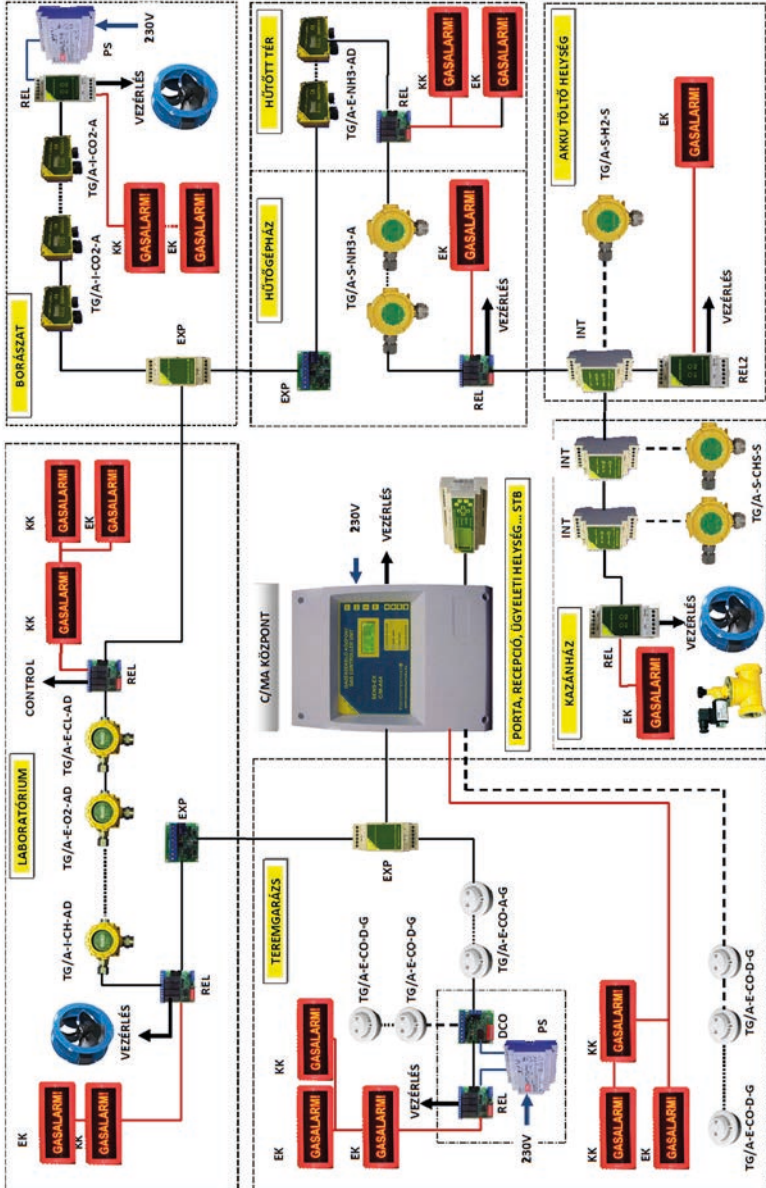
BORÁSZAT
PS
230V
REL
VEZÉRLÉS
TG/A-I-CO2-A
TG/A-I-CO2-A
KK
GASALARM!
EK
GASALARM!
EXP

HŰTÖTT TÉR
TG/A-E-NH3-AD
REL
KK
GASALARM!
EK
GASALARM!

HŰTŐGÉPHÁZ
TG/A-S-NH3-A
EK
GASALARM!
VEZÉRLÉS
REL
EXP

AKKU TÖLTŐ HELYSÉG
TG/A-S-H2-S
EK
GASALARM!
INT
VEZÉRLÉS
REL2

LABORATÓRIUM
KK
GASALARM!
KK
GASALARM!
EK
GASALARM!
CONTROL
REL
TG/A-E-CL-AD
TG/A-E-O2-AD
TG/A-I-CH-AD
EXP
REL
VEZÉRLÉS
EK
GASALARM!
KK
GASALARM!

C/MA KÖZPONT
230V
VEZÉRLÉS
PORTA, RECEPCIÓ, ÜGYELETI HELYSÉG... STB

INT
INT
TG/A-S-CHS-S
KAZÁNHÁZ
REL
VEZÉRLÉS
EK
GASALARM!

TEREMGARÁZS
EXP
TG/A-E-CO-D-G
TG/A-E-CO-D-G
TG/A-E-CO-A-G
KK
GASALARM!
DCO
PS
VEZÉRLÉS
REL
230V
EK
GASALARM!
EK
GASALARM!
KK
GASALARM!
KK
GASALARM!
EK
GASALARM!
TG/A-E-CO-D-G
TG/A-E-CO-D-G